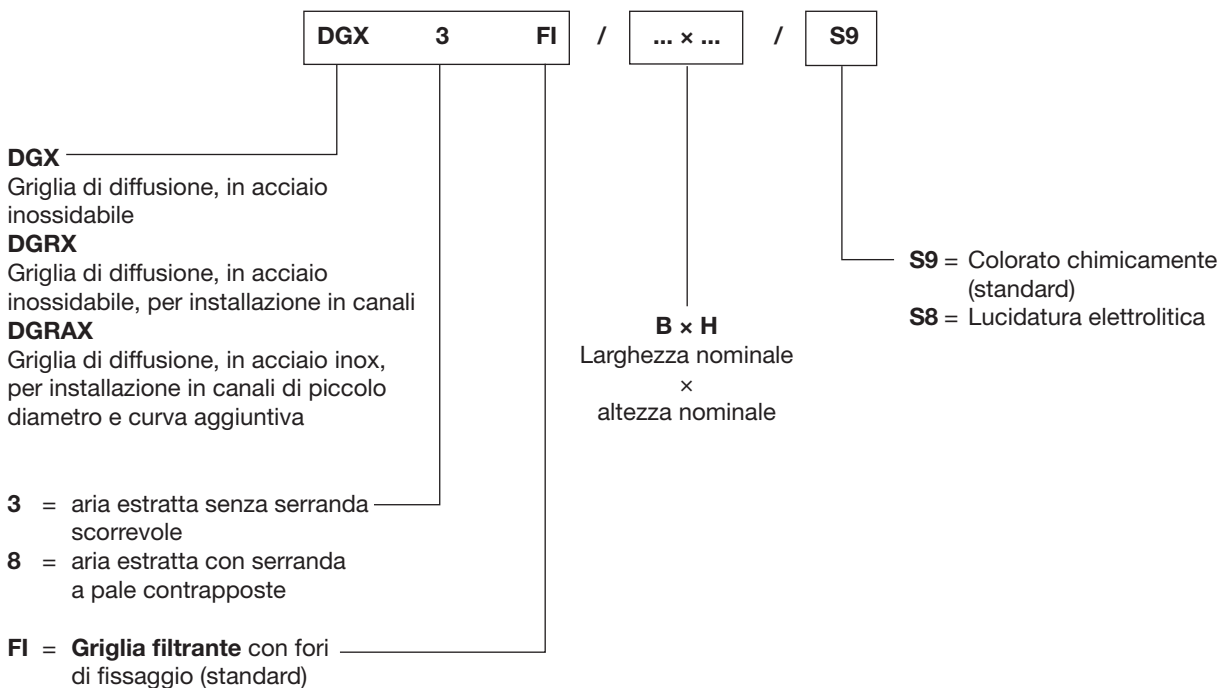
DGX 3 FI / ... × ... / S9

DGX
Griglia di diffusione, in acciaio inossidabile
DGRX
Griglia di diffusione, in acciaio inossidabile, per installazione in canali
DGRAX
Griglia di diffusione, in acciaio inox, per installazione in canali di piccolo diametro e curva aggiuntiva

3 = aria estratta senza serranda scorrevole
8 = aria estratta con serranda a pale contrapposte

FI = Griglia filtrante con fori di fissaggio (standard)

B × H
Larghezza nominale
×
altezza nominale

S9 = Colorato chimicamente (standard)
S8 = Lucidatura elettrolitica